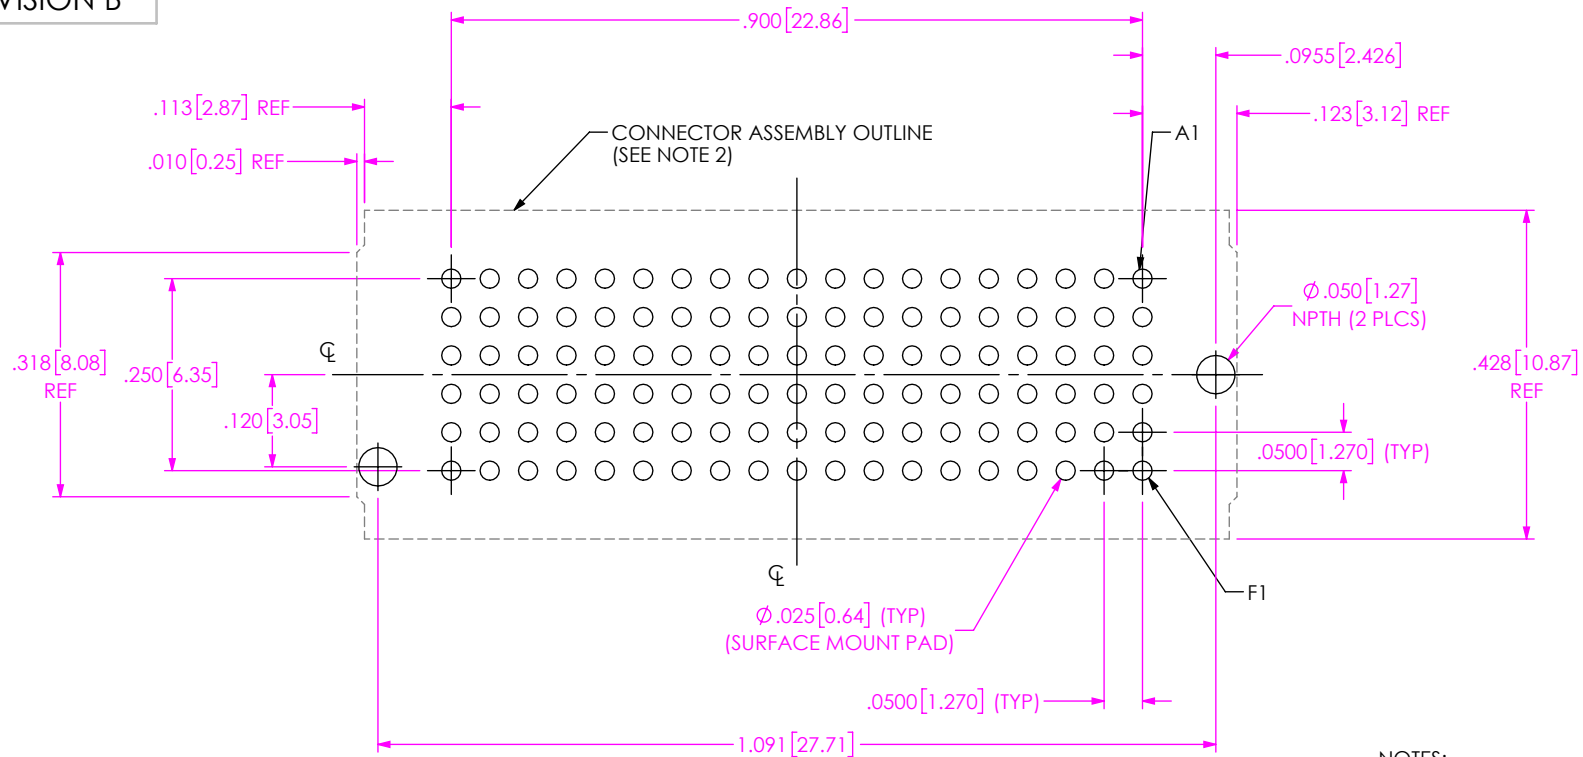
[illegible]VISION B

.900[22.86]

.0955[2.426]

.113[2.87] REF

.123[3.12] REF

.010[0.25] REF

CONNECTOR ASSEMBLY OUTLINE
(SEE NOTE 2)

A1

$\phi$.050[1.27]
NPTH (2 PLCS)

.318[8.08]
REF

.250[6.35]

℄

.428[10.87]
REF

.120[3.05]

.0500[1.270] (TYP)

℄

F1

$\phi$.025[0.64] (TYP)
(SURFACE MOUNT PAD)

.0500[1.270] (TYP)

1.091[27.71]

NOTES: